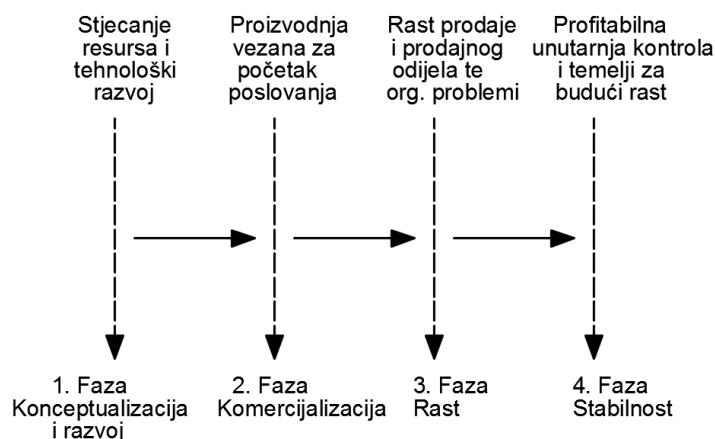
Stjecanje resursa i tehnološki razvoj

Proizvodnja vezana za početak poslovanja

Rast prodaje i prodajnog odijela te org. problemi

Profitabilna unutarnja kontrola i temelji za budući rast

1. Faza Konceptualizacija i razvoi

2. Faza Komercijalizacija

3. Faza Rast

4. Faza Stabilnost